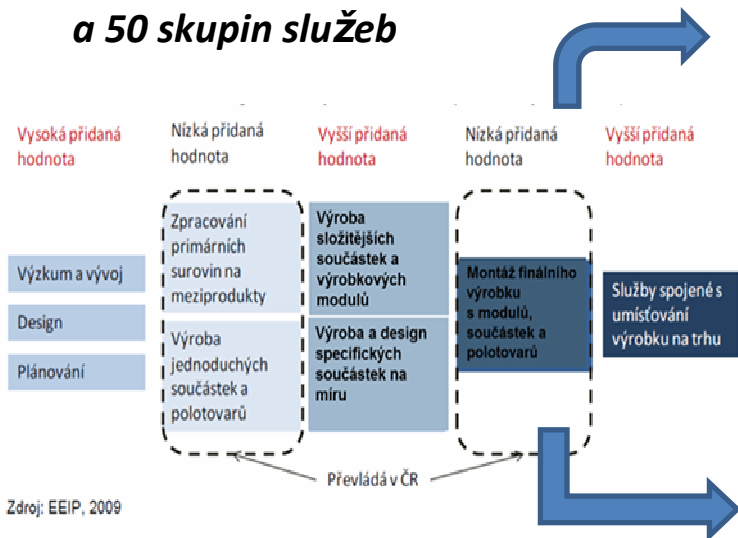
a 50 skupin služeb

Vysoká přidaná hodnota

Nízká přidaná hodnota

Vyšší přidaná hodnota

Nízká přidaná hodnota

Vyšší přidaná hodnota

Výzkum a vývoj

Design

Plánování

Zpracování primárních surovin na meziprodukty

Výroba jednoduchých součástek a polotovarů

Výroba složitějších součástek a výrobkových modulů

Výroba a design specifických součástek na míru

Montáž finálního výrobku s modulů, součástek a polotovarů

Služby spojené s umísťování výrobku na trhu

Převládá v ČR

Zdroj: EEIP, 2009